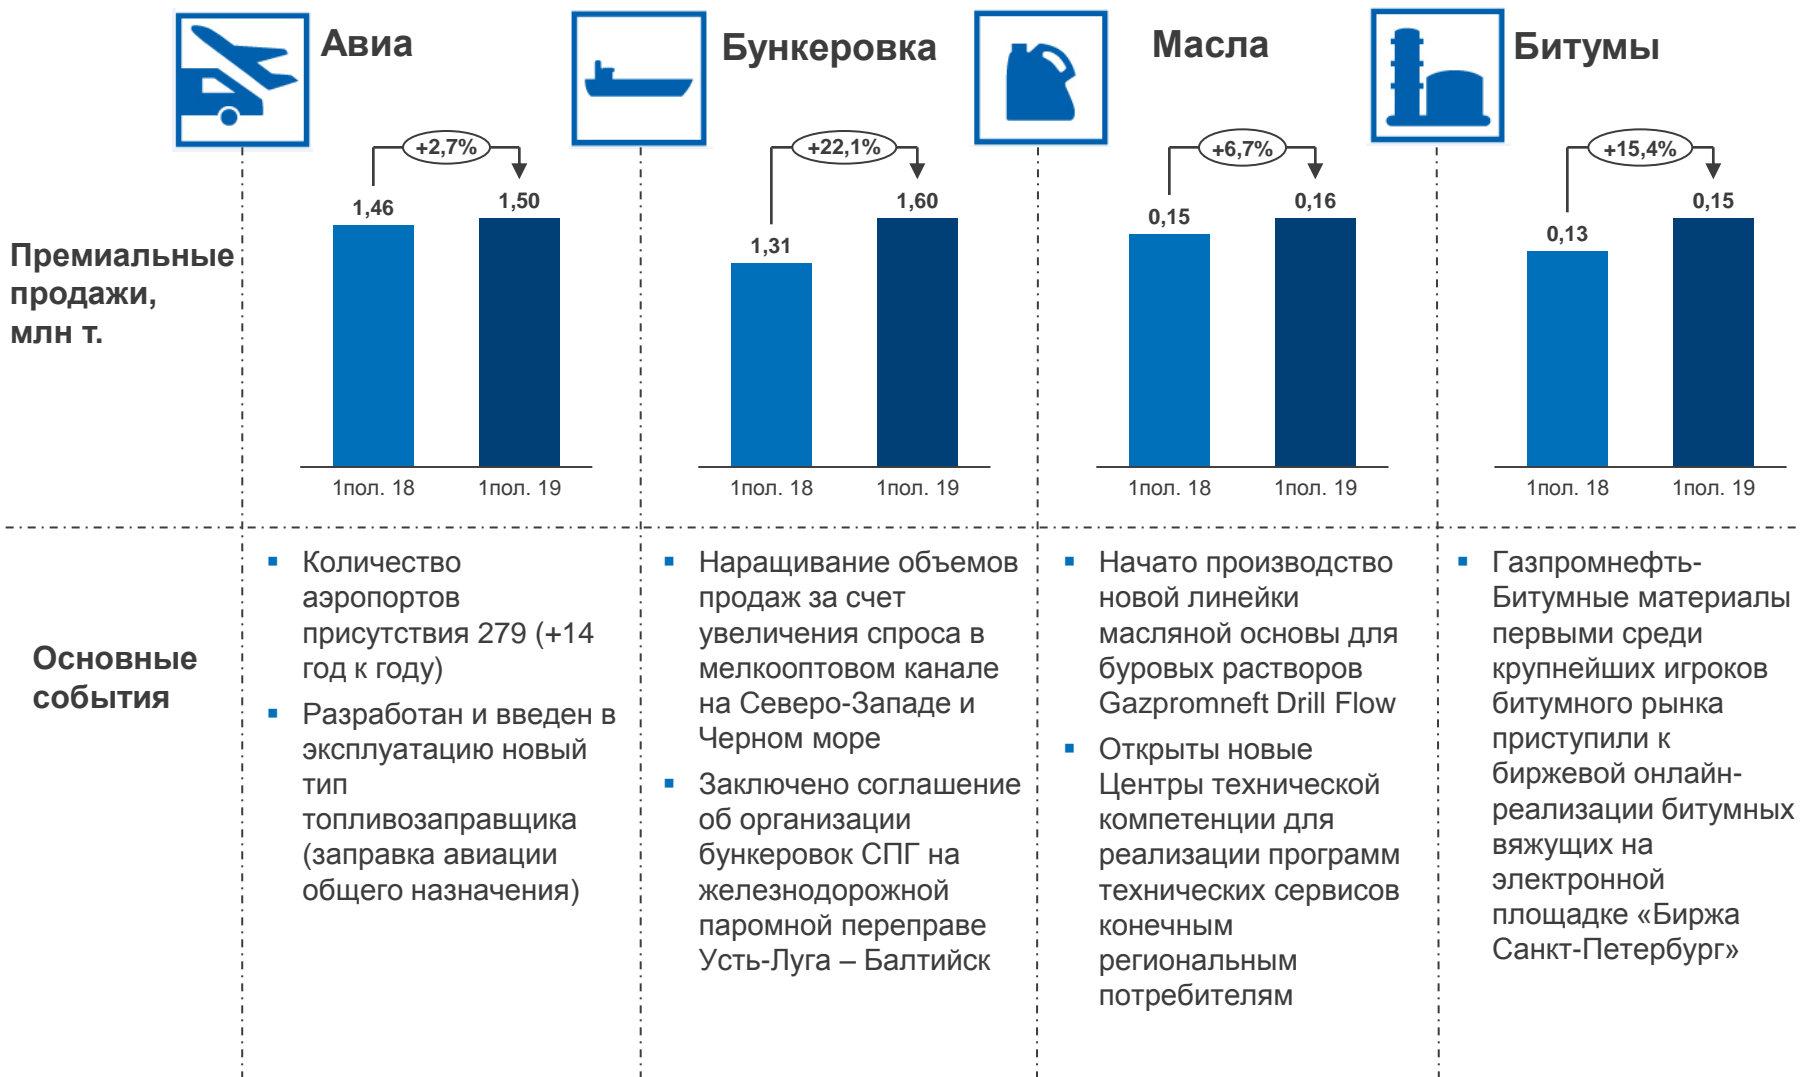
Авиа

Бункеровка

Масла

Битумы

Премиальные продажи, млн т.

+2,7%
1,46
1,50
1пол. 18
1пол. 19

+22,1%
1,31
1,60
1пол. 18
1пол. 19

+6,7%
0,15
0,16
1пол. 18
1пол. 19

+15,4%
0,13
0,15
1пол. 18
1пол. 19

Основные события

▪ Количество аэропортов присутствия 279 (+14 год к году)
▪ Разработан и введен в эксплуатацию новый тип топливозаправщика (заправка авиации общего назначения)

▪ Наращивание объемов продаж за счет увеличения спроса в мелкооптовом канале на Северо-Западе и Черном море
▪ Заключено соглашение об организации бункеровок СПГ на железнодорожной паромной переправе Усть-Луга – Балтийск

▪ Начато производство новой линейки масляной основы для буровых растворов Gazpromneft Drill Flow
▪ Открыты новые Центры технической компетенции для реализации программ технических сервисов конечным региональным потребителям

▪ Газпромнефть-Битумные материалы первыми среди крупнейших игроков битумного рынка приступили к биржевой онлайн-реализации битумных вяжущих на электронной площадке «Биржа Санкт-Петербург»